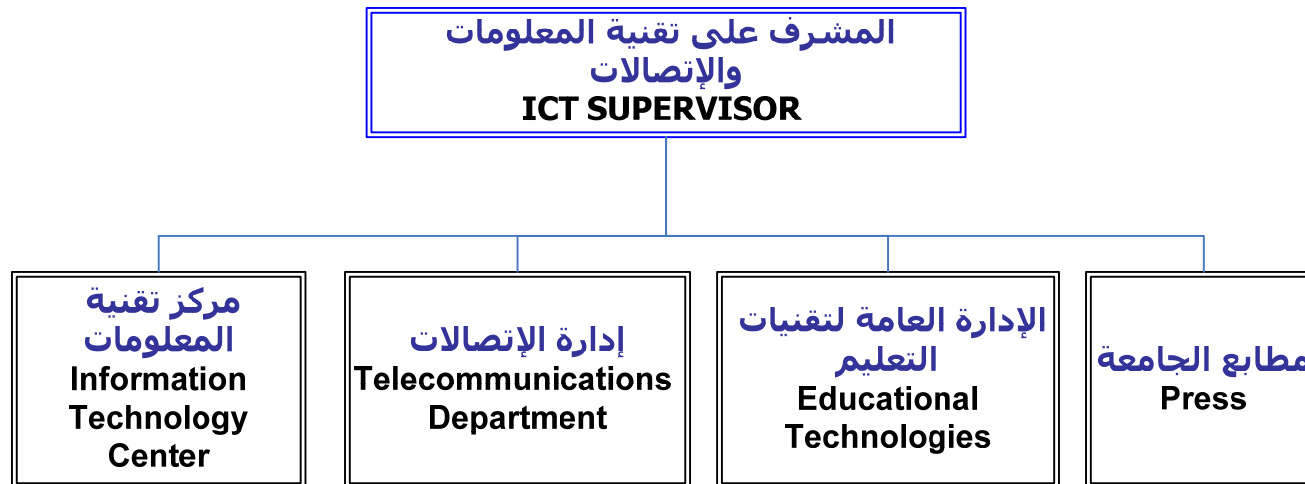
المشرف على تقنية المعلومات والإتصالات
ICT SUPERVISOR

مركز تقنية المعلومات
Information Technology Center

إدارة الإتصالات
Telecommunications Department

الإدارة العامة لتقنيات التعليم
Educational Technologies

مطابع الجامعة
Press